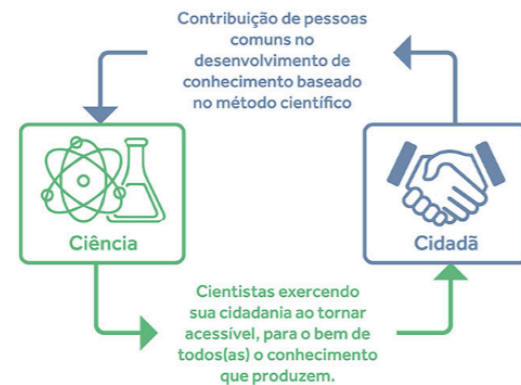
Contribuição de pessoas comuns no desenvolvimento de conhecimento baseado no método científico

Ciência

Cidadã

Cientistas exercendo sua cidadania ao tornar acessível, para o bem de todos(as) o conhecimento que produzem.